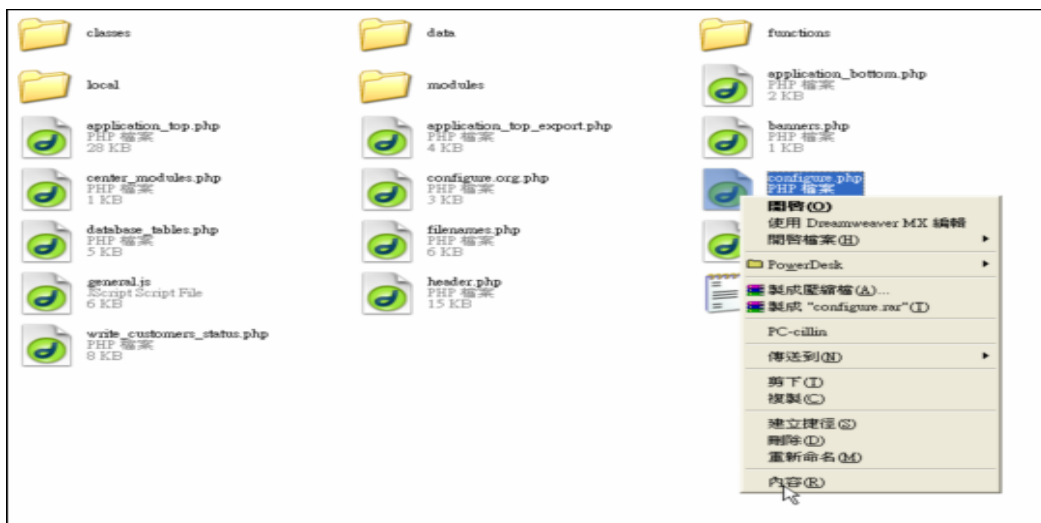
classes

data

functions

local

modules

application_bottom.php
PHP 檔案
2 KB

application_top.php
PHP 檔案
28 KB

application_top_export.php
PHP 檔案
4 KB

banners.php
PHP 檔案
1 KB

center_modules.php
PHP 檔案
1 KB

configure.org.php
PHP 檔案
3 KB

configure.php
PHP 檔案

database_tables.php
PHP 檔案
5 KB

filenames.php
PHP 檔案
6 KB

general.js
JScript Script File
6 KB

header.php
PHP 檔案
15 KB

write_customers_status.php
PHP 檔案
8 KB

開啟(O)
使用 Dreamweaver MX 編輯
開啟檔案(H)
PowerDesk
製成壓縮檔(A)...
製成 "configure.rar"(T)
PC-cillin
傳送到(N)
剪下(T)
複製(C)
建立捷徑(S)
刪除(D)
重新命名(M)
內容(R)